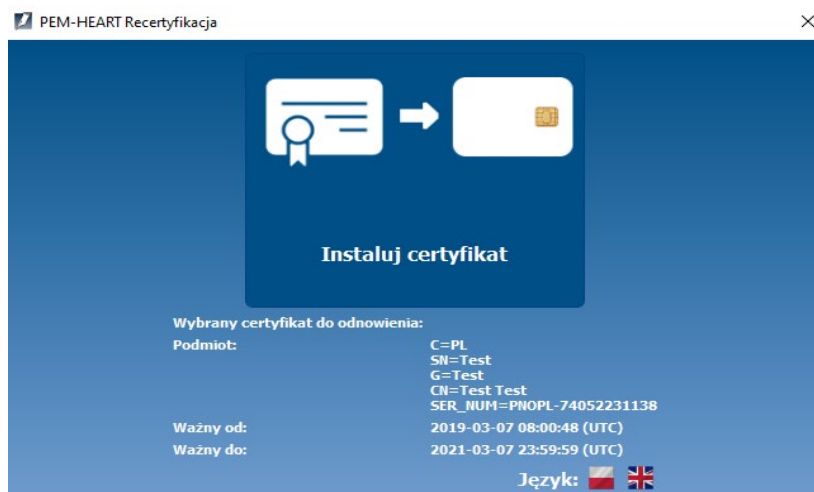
PEM-HEART Recertyfikacja

Instaluj certyfikat

Wybrany certyfikat do odnowienia:

| | |
|---|---|
| Podmiot: | C=PL<br>SN=Test<br>G=Test<br>CN=Test Test<br>SER_NUM=PNOPL-74052231138 |
| Ważny od: | 2019-03-07 08:00:48 (UTC) |
| Ważny do: | 2021-03-07 23:59:59 (UTC) |

Język: